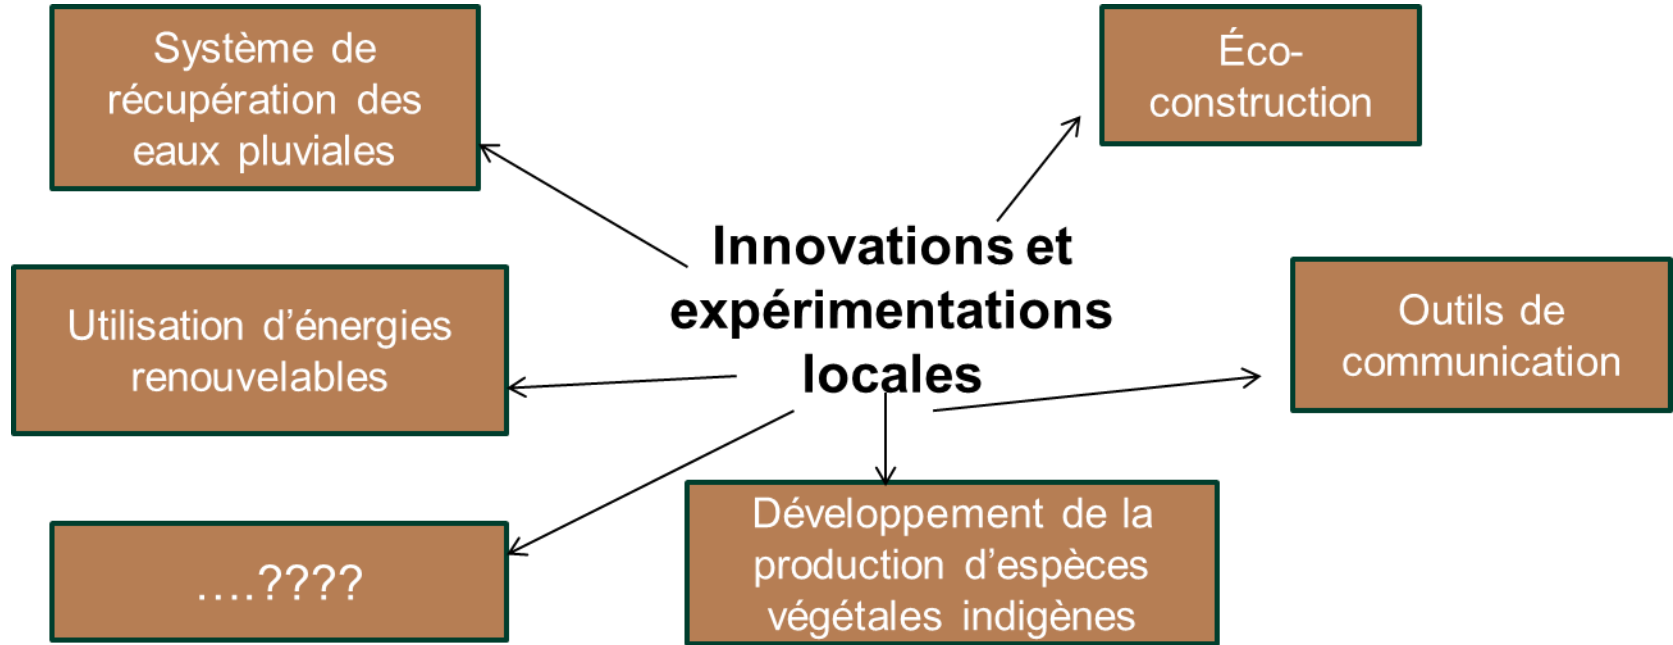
Système de récupération des eaux pluviales

Éco-construction

Innovations et expérimentations locales

Utilisation d'énergies renouvelables

Outils de communication

….????

Développement de la production d'espèces végétales indigènes